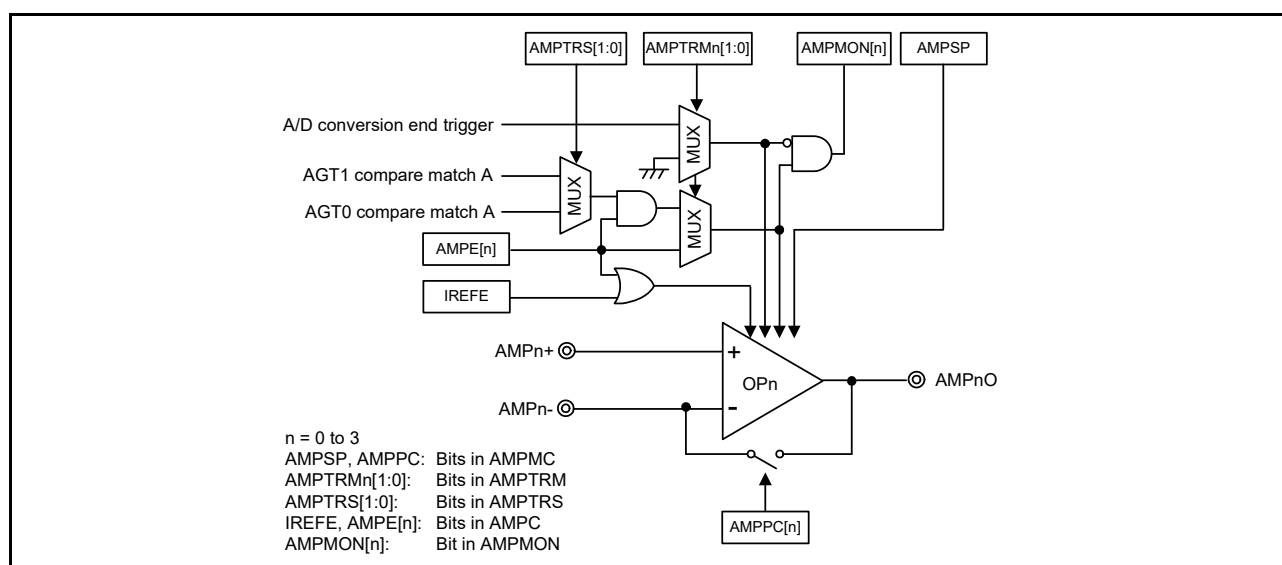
AMPTRS[1:0]
AMPTRMn[1:0]
AMPMON[n]
AMPSP

A/D conversion end trigger
MUX
AGT1 compare match A
AGT0 compare match A
MUX
MUX
AMPE[n]
IREFE

AMPn+
+
OPn
AMPnO
AMPn-
-

n = 0 to 3
AMPSP, AMPPC: Bits in AMPMC
AMPTRMn[1:0]: Bits in AMPTRM
AMPTRS[1:0]: Bits in AMPTRS
IREFE, AMPE[n]: Bits in AMPC
AMPMON[n]: Bit in AMPMON

AMPPC[n]